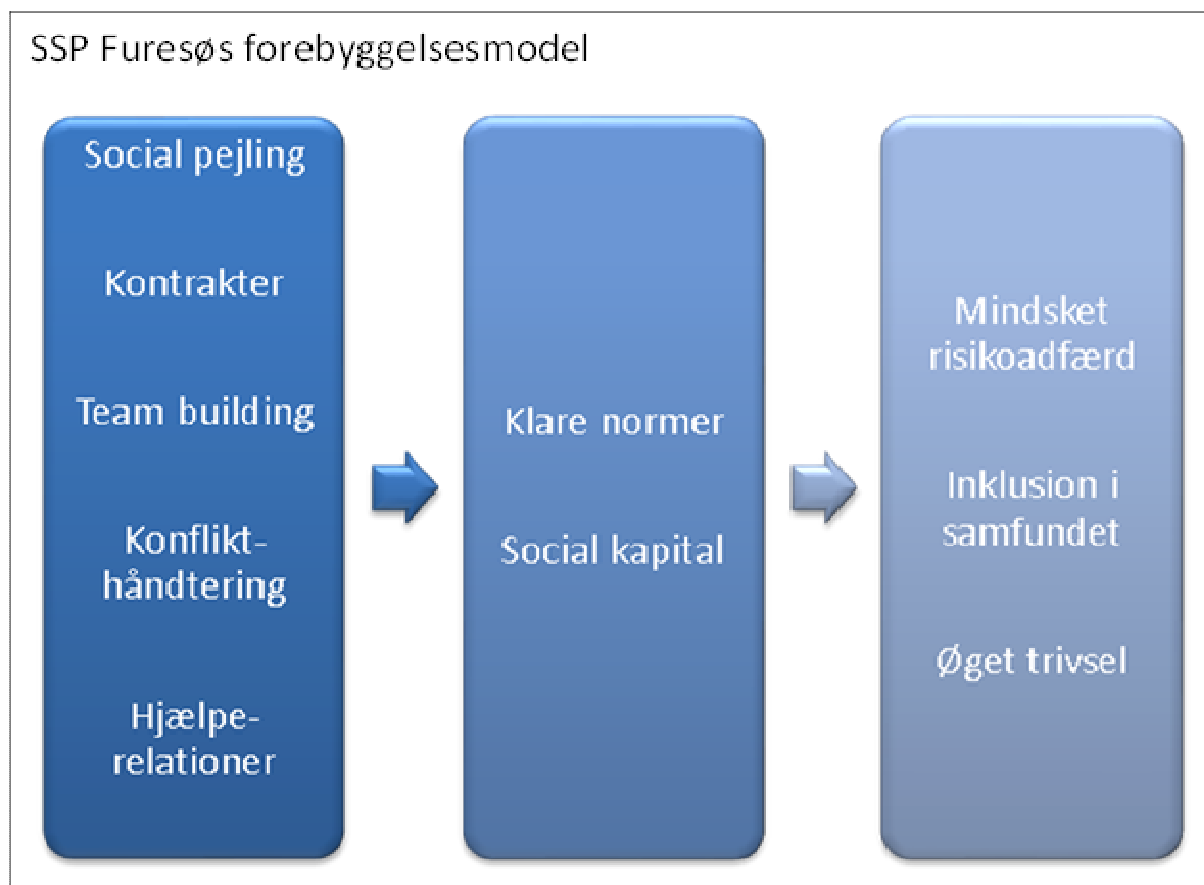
SSP Furesøs forebyggelsesmodel

Social pejling

Kontrakter

Team building

Konflikthåndtering

Hjælperelationer

Klare normer

Social kapital

Mindsket risikoadfærd

Inklusion i samfundet

Øget trivsel